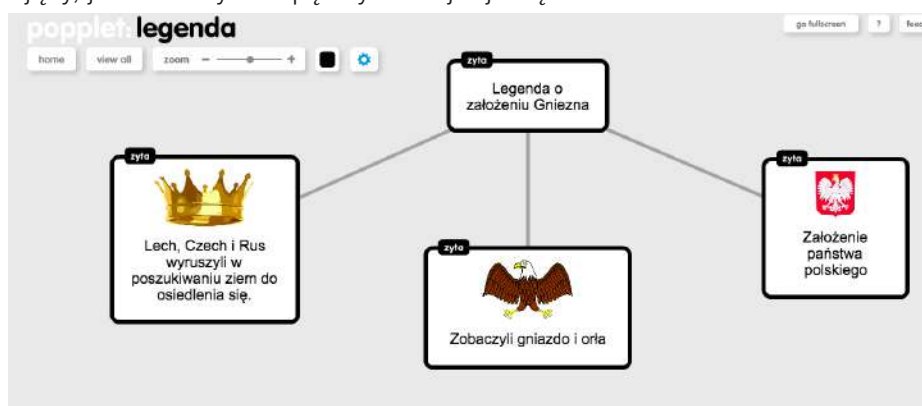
popplet legenda

home view all zoom − +

go fullscreen ? feed

zyta
Legenda o założeniu Gniezna

zyta
Lech, Czech i Rus wyruszyli w poszukiwaniu ziem do osiedlenia się.

zyta
Zobaczyli gniazdo i orła

zyta
Założenie państwa polskiego